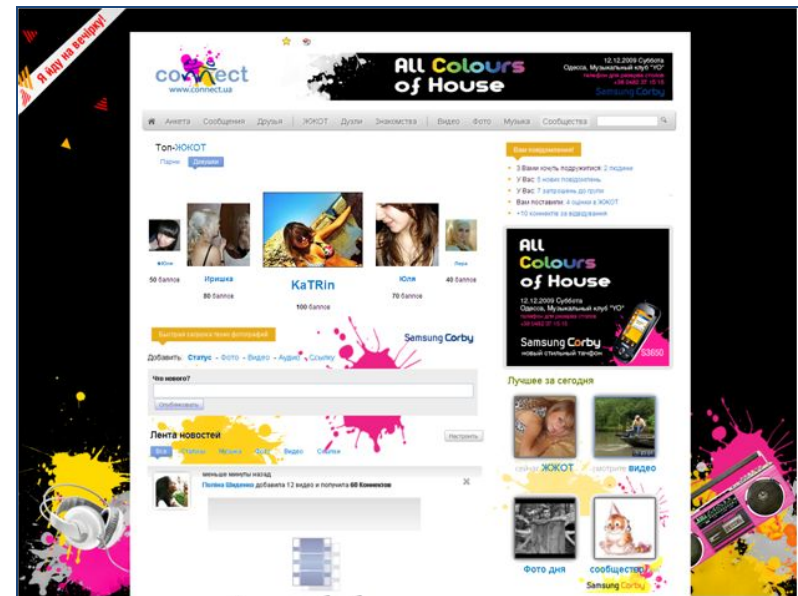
Я иду на вечеру!

connect
www.connect.ua

12.12.2009 Суббота
Одесса, Музыкальный клуб "УО"
All Colours of House
Samsung Corby

Анкета | Сообщения | Друзья | ЖЖОТ | Дуэли | Знакомства | Видео | Фото | Музыка | Сообщества

Топ-ЖЖОТ
Парни | Девушки

Юля
50 баллов
Иришка
80 баллов
KaTRin
100 баллов
Юля
70 баллов
Лера
40 баллов

Быстрая загрузка твоих фотографий
Samsung Corby

Добавить: Статус • Фото • Видео • Аудио • Ссылку

Что нового?
Опубликовать

Лента новостей
Настроить
Все | Статусы | Музыка | Фото | Видео | Ссылки

меньше минуты назад
Полина Шаденко добавила 12 видео и получила 60 Комментов

Ваш поздравление!
3 Вами хочуть подружитися: 2 людини
У Вас 5 нових повідомлень
У Вас 7 запрошень до групи
Вам поставили: 4 оцінки в ЖЖОТ
+10 коментів за відвідування

All Colours of House
12.12.2009 Суббота
Одесса, Музыкальный клуб "УО"
Samsung Corby
новый стильный телефон
S3650

Лучшее за сегодня
самый ЖЖОТ
смотрите видео
Фото дня
сообщество
Samsung Corby